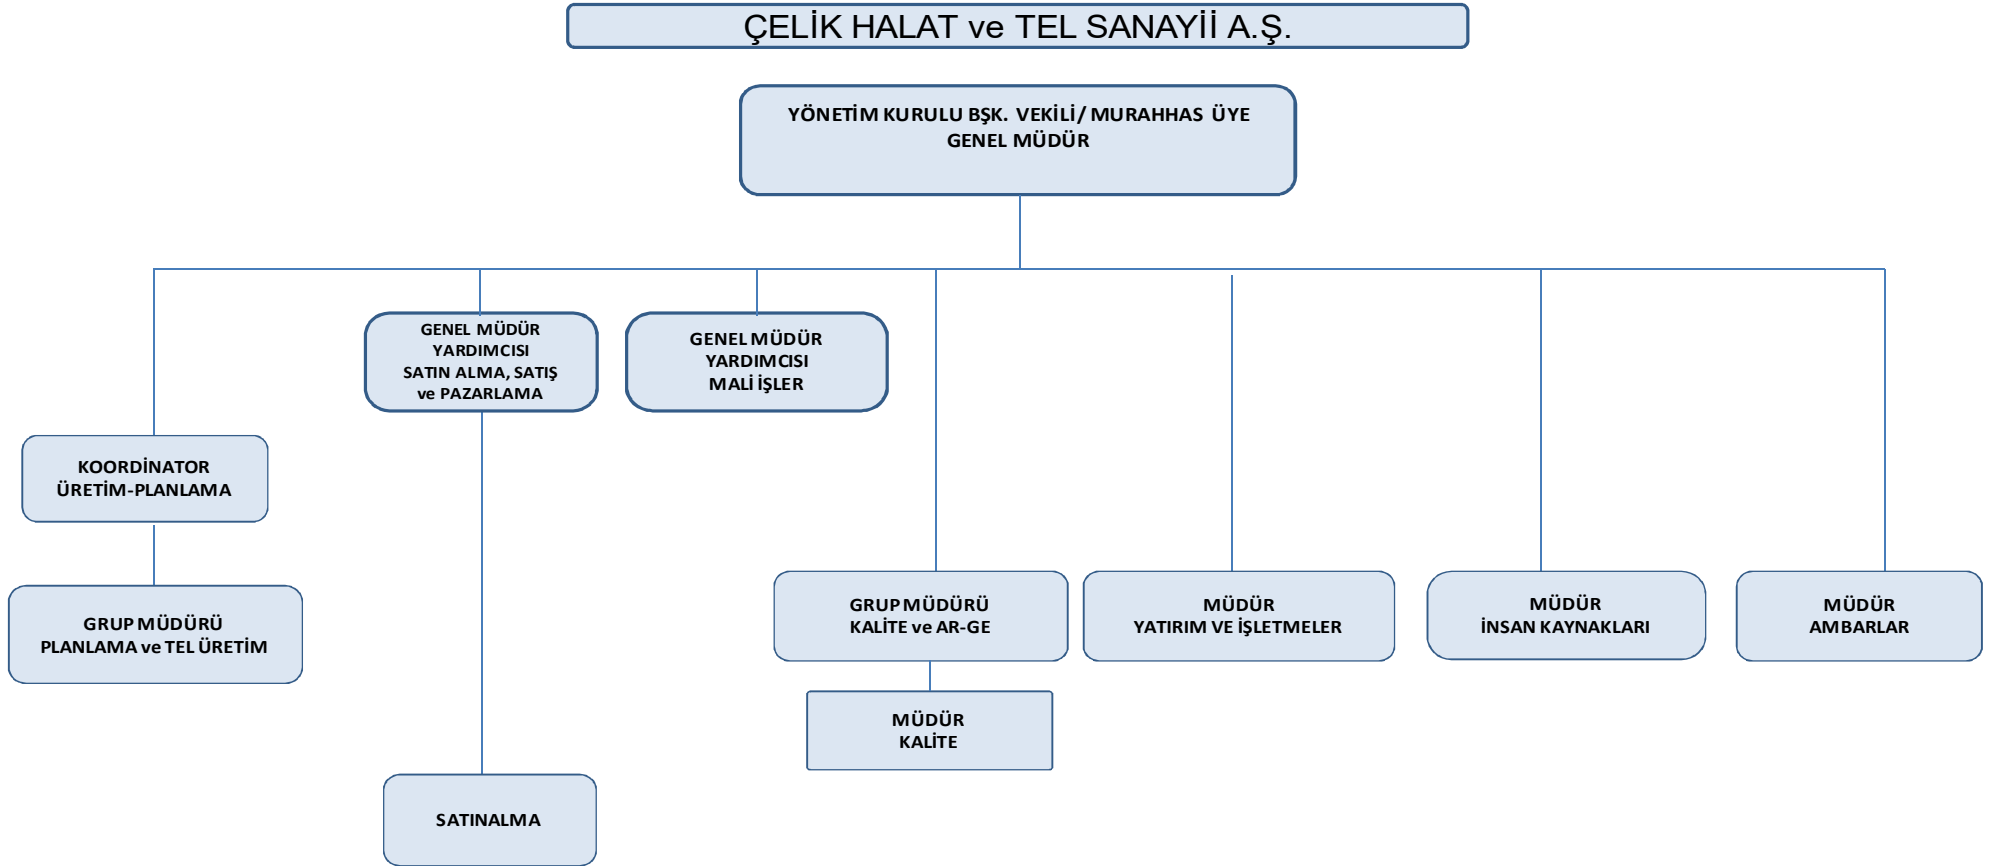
ÇELİK HALAT ve TEL SANAYİİ A.Ş.

YÖNETİM KURULU BŞK. VEKİLİ/ MURAHHAS ÜYE
GENEL MÜDÜR

GENEL MÜDÜR
YARDIMCISI
SATIN ALMA, SATIŞ
ve PAZARLAMA

GENEL MÜDÜR
YARDIMCISI
MALİ İŞLER

KOORDİNATOR
ÜRETİM-PLANLAMA

GRUP MÜDÜRÜ
PLANLAMA ve TEL ÜRETİM

GRUP MÜDÜRÜ
KALİTE ve AR-GE

MÜDÜR
YATIRIM VE İŞLETMELER

MÜDÜR
İNSAN KAYNAKLARI

MÜDÜR
AMBARLAR

MÜDÜR
KALİTE

SATINALMA